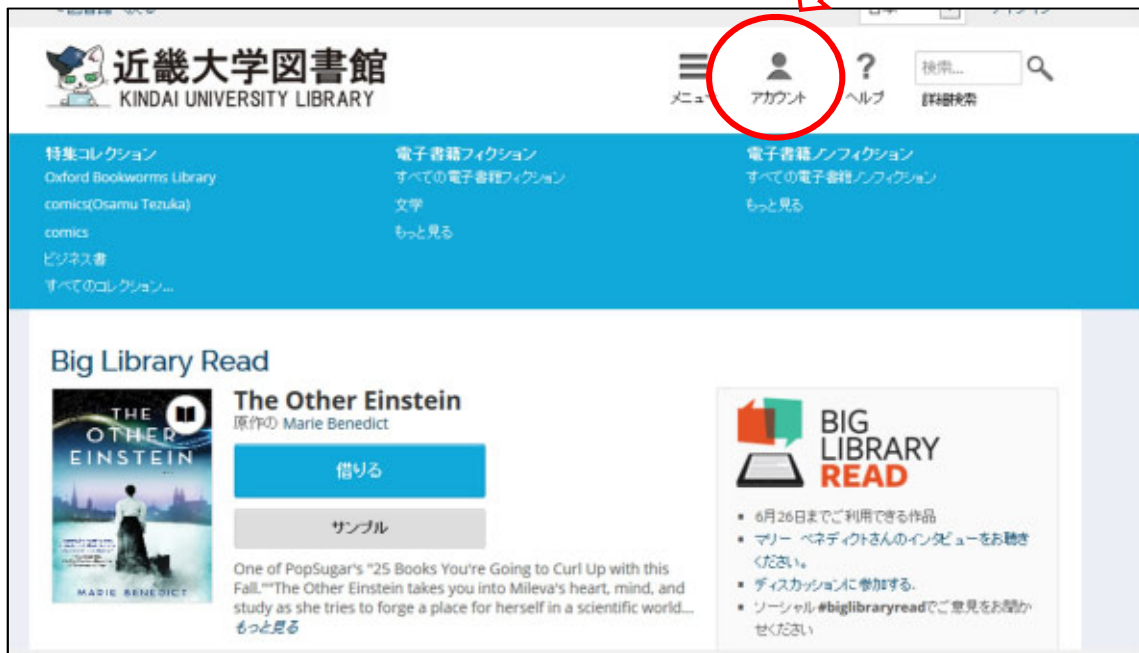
近畿大学図書館
KINDAI UNIVERSITY LIBRARY

メニュー アカウント ヘルプ
検索...
詳細検索

特集コレクション
Oxford Bookworms Library
comics(Osamu Tezuka)
comics
ビジネス書
すべてのコレクション...

電子書籍フィクション
すべての電子書籍フィクション
文学
もっと見る

電子書籍ノンフィクション
すべての電子書籍ノンフィクション
もっと見る

Big Library Read

THE OTHER EINSTEIN
MARIE BENEDICT

The Other Einstein
原作の Marie Benedict

借りる

サンプル

One of PopSugar's "25 Books You're Going to Curl Up with this Fall.""The Other Einstein takes you into Mileva's heart, mind, and study as she tries to forge a place for herself in a scientific world...
もっと見る

BIG LIBRARY READ

- 6月26日までご利用できる作品
- マリー ベネディクトさんのインタビューをお聴きください。
- ディスカッションに参加する。
- ソーシャル #biglibraryreadでご意見をお聞かせください